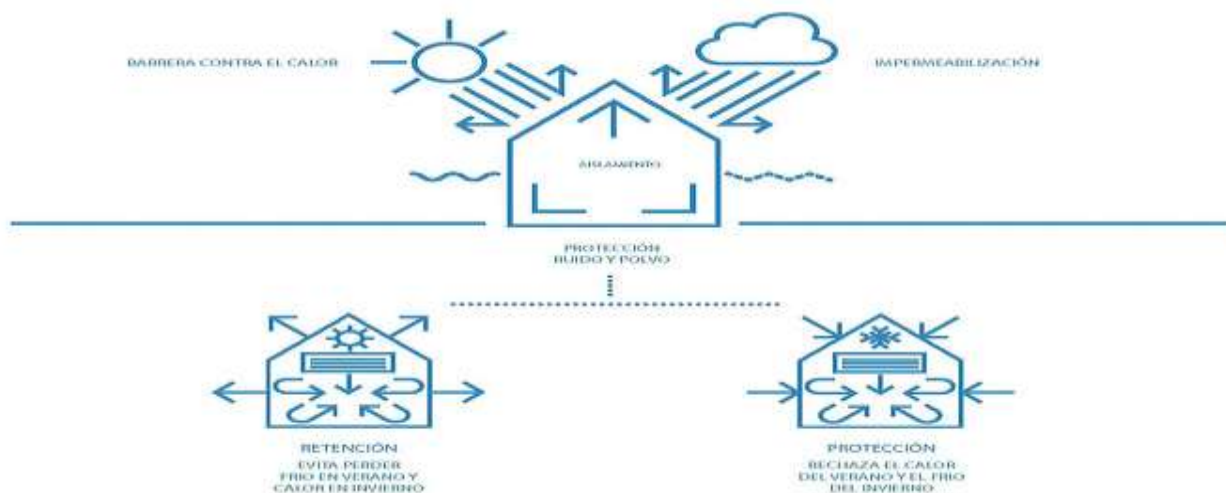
BARRERA CONTRA EL CALOR

IMPERMEABILIZACIÓN

AISLAMIENTO

PROTECCIÓN RUIDO Y POLVO

RETENCIÓN
EVITA PERDER FRIO EN VERANO Y CALOR EN INVIERNO

PROTECCIÓN
RECHAZA EL CALOR DEL VERANO Y EL FRIO DEL INVIERNO